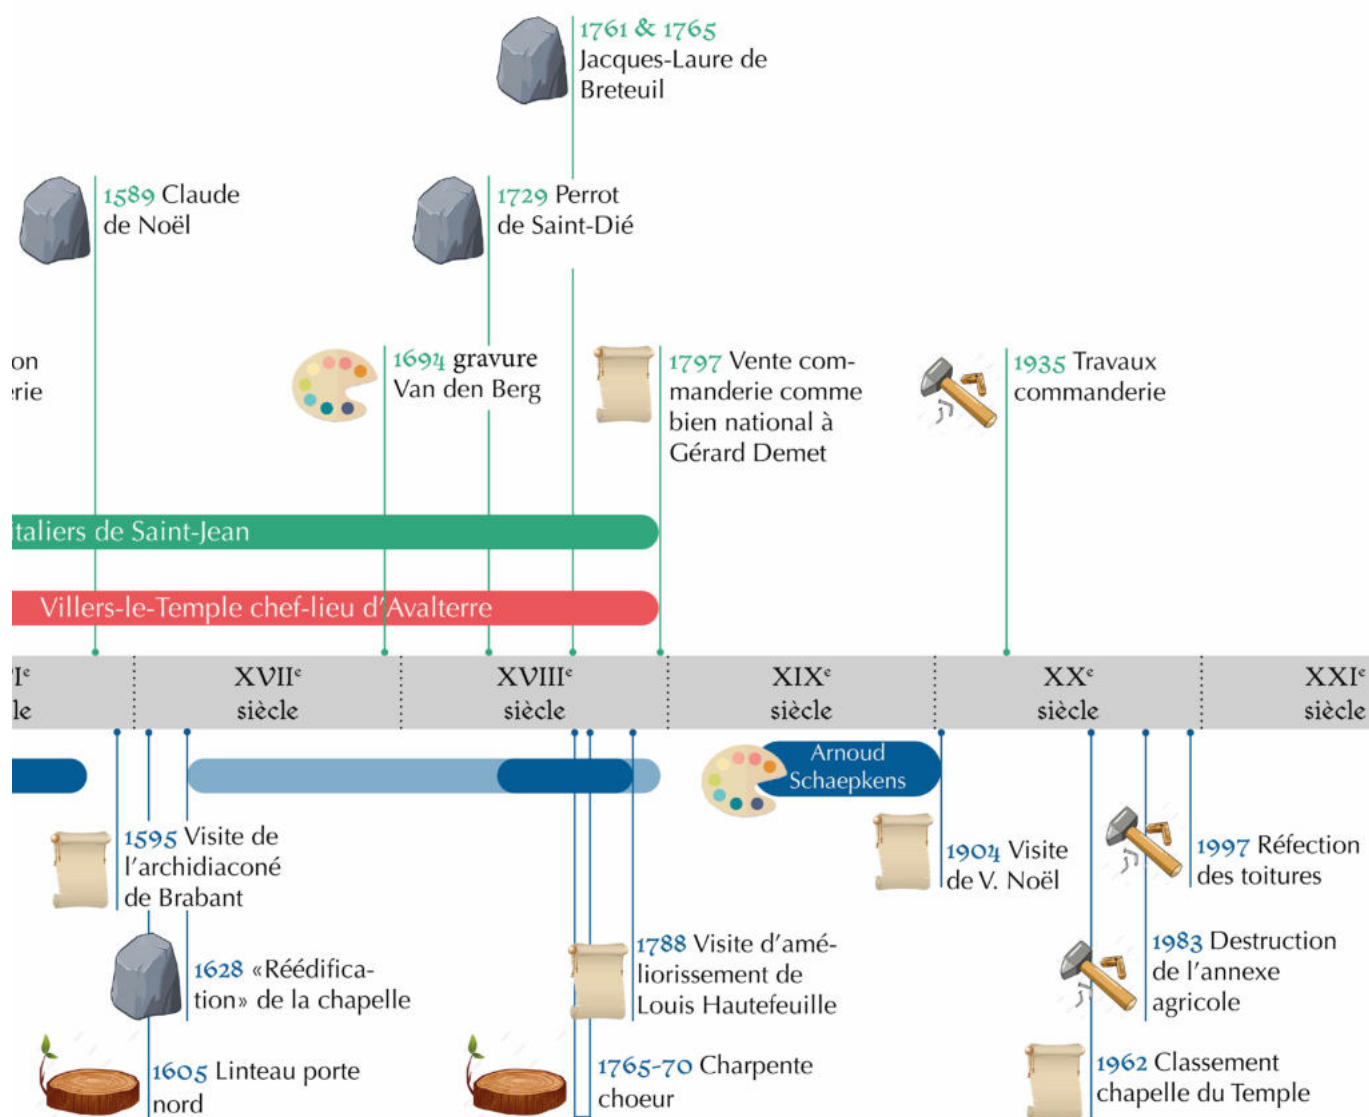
1761 & 1765 Jacques-Laure de Breteuil

1589 Claude de Noël

1729 Perrot de Saint-Dié

on
rie

1694 gravure Van den Berg

1797 Vente commanderie comme bien national à Gérard Demet

1935 Travaux commanderie

italiers de Saint-Jean

Villers-le-Temple chef-lieu d'Avalterre

Ie
le

XVII$^e$ siècle

XVIII$^e$ siècle

XIX$^e$ siècle

XX$^e$ siècle

XXI$^e$ siècle

Arnoud Schaepkens

1595 Visite de l'archidiaconé de Brabant

1904 Visite de V. Noël

1997 Réfection des toitures

1628 «Réédification» de la chapelle

1788 Visite d'améliorissement de Louis Hautefeuille

1983 Destruction de l'annexe agricole

1605 Linteau porte nord

1765-70 Charpente choeur

1962 Classement chapelle du Temple